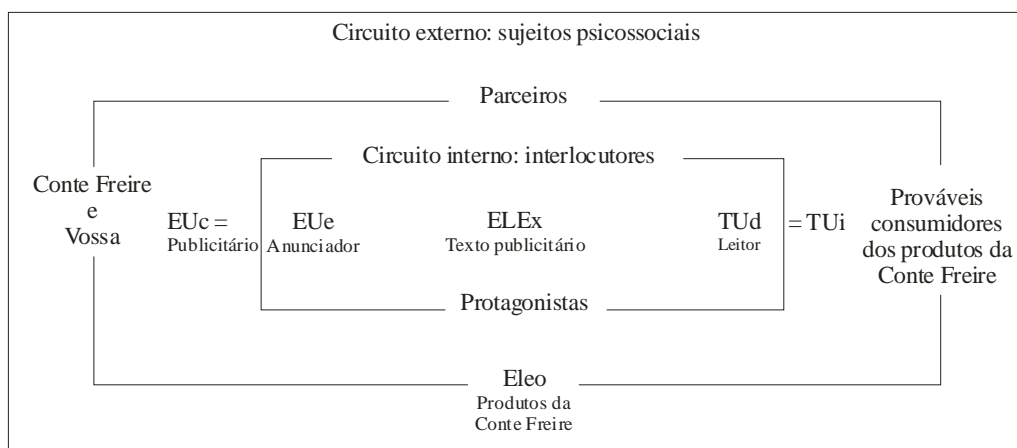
Circuito externo: sujeitos psicossociais

Parceiros

Circuito interno: interlocutores

Conte Freire e Vossa

EUc = Publicitário

EUe Anunciador

ELEx Texto publicitário

TUd Leitor

= TUi

Prováveis consumidores dos produtos da Conte Freire

Protagonistas

Eleo Produtos da Conte Freire